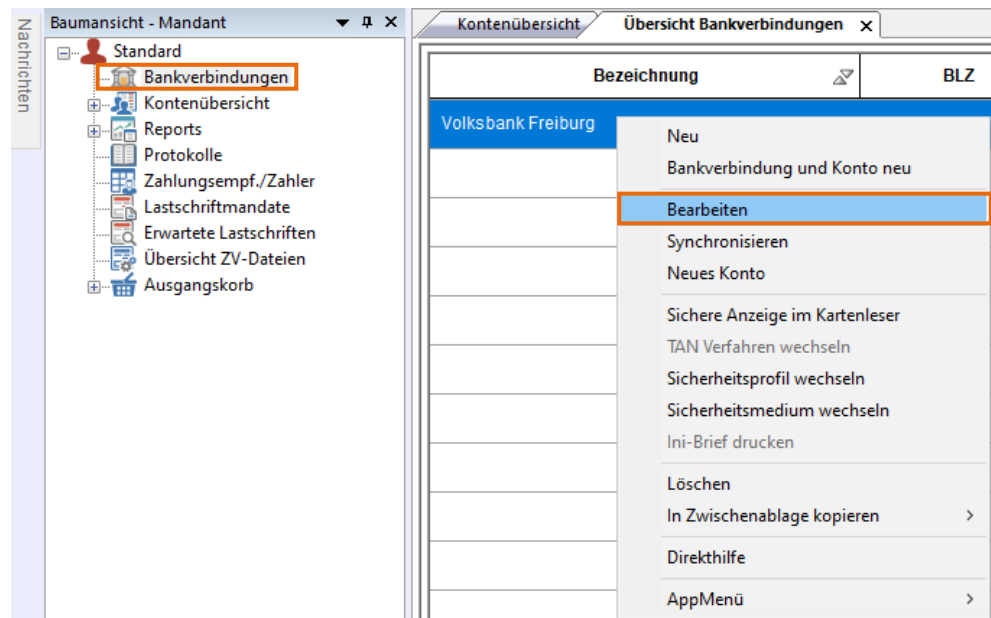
Nachrichten

Baumansicht - Mandant

Standard
Bankverbindungen
Kontenübersicht
Reports
Protokolle
Zahlungsempf./Zahler
Lastschriftmandate
Erwartete Lastschriften
Übersicht ZV-Dateien
Ausgangskorb

Kontenübersicht
Übersicht Bankverbindungen

| Bezeichnung | BLZ |
|---|---|
| Volksbank Freiburg | |

Neu
Bankverbindung und Konto neu
Bearbeiten
Synchronisieren
Neues Konto
Sichere Anzeige im Kartenleser
TAN Verfahren wechseln
Sicherheitsprofil wechseln
Sicherheitsmedium wechseln
Ini-Brief drucken
Löschen
In Zwischenablage kopieren
Direkthilfe
AppMenü